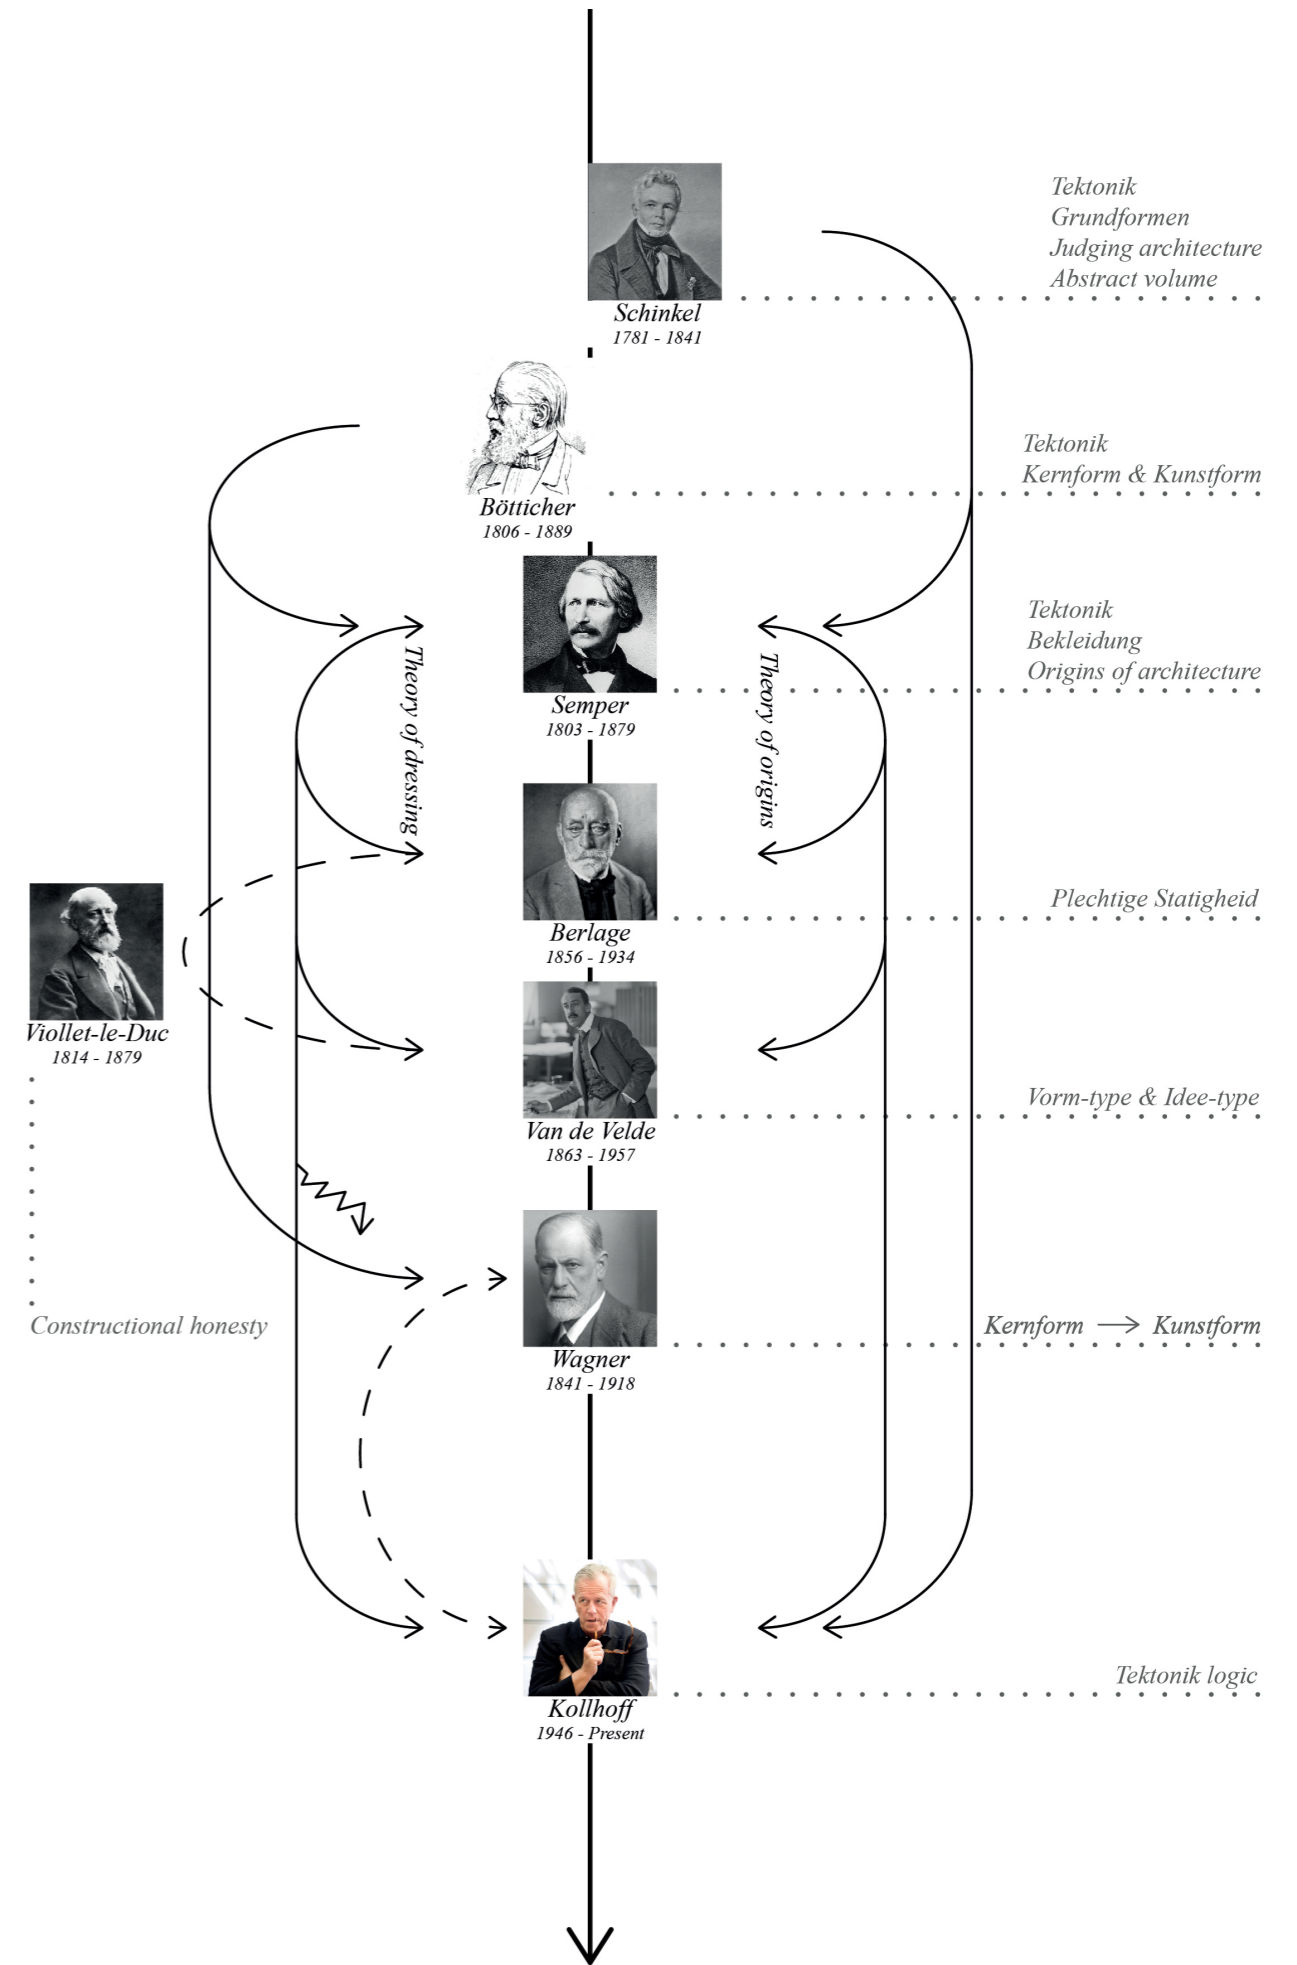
Schinkel
1781 - 1841

Tektonik
Grundformen
Judging architecture
Abstract volume

Bötticher
1806 - 1889

Tektonik
Kernform & Kunstform

Semper
1803 - 1879

Tektonik
Bekleidung
Origins of architecture

Theory of dressing

Theory of origins

Berlage
1856 - 1934

Plechtige Statigheid

Viollet-le-Duc
1814 - 1879

Van de Velde
1863 - 1957

Vorm-type & Idee-type

Constructional honesty

Wagner
1841 - 1918

Kernform → Kunstform

Kollhoff
1946 - Present

Tektonik logic